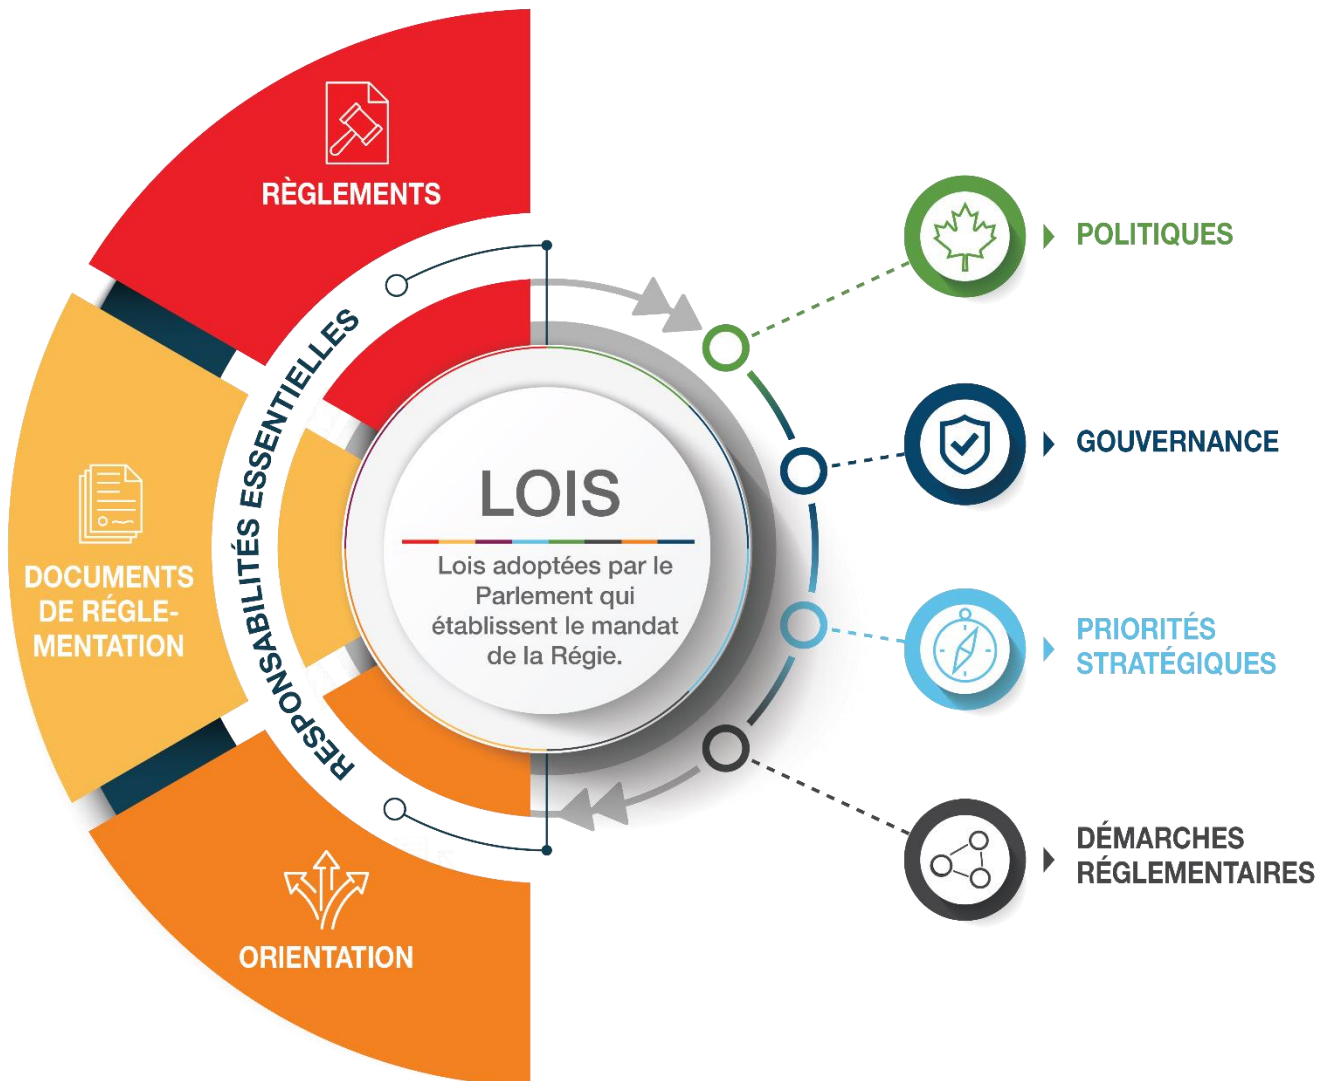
RÈGLEMENTS

DOCUMENTS DE RÉGLEMENTATION

ORIENTATION

RESPONSABILITÉS ESSENTIELLES

LOIS

Lois adoptées par le Parlement qui établissent le mandat de la Régie.

POLITIQUES

GOUVERNANCE

PRIORITÉS STRATÉGIQUES

DÉMARCHES RÉGLEMENTAIRES